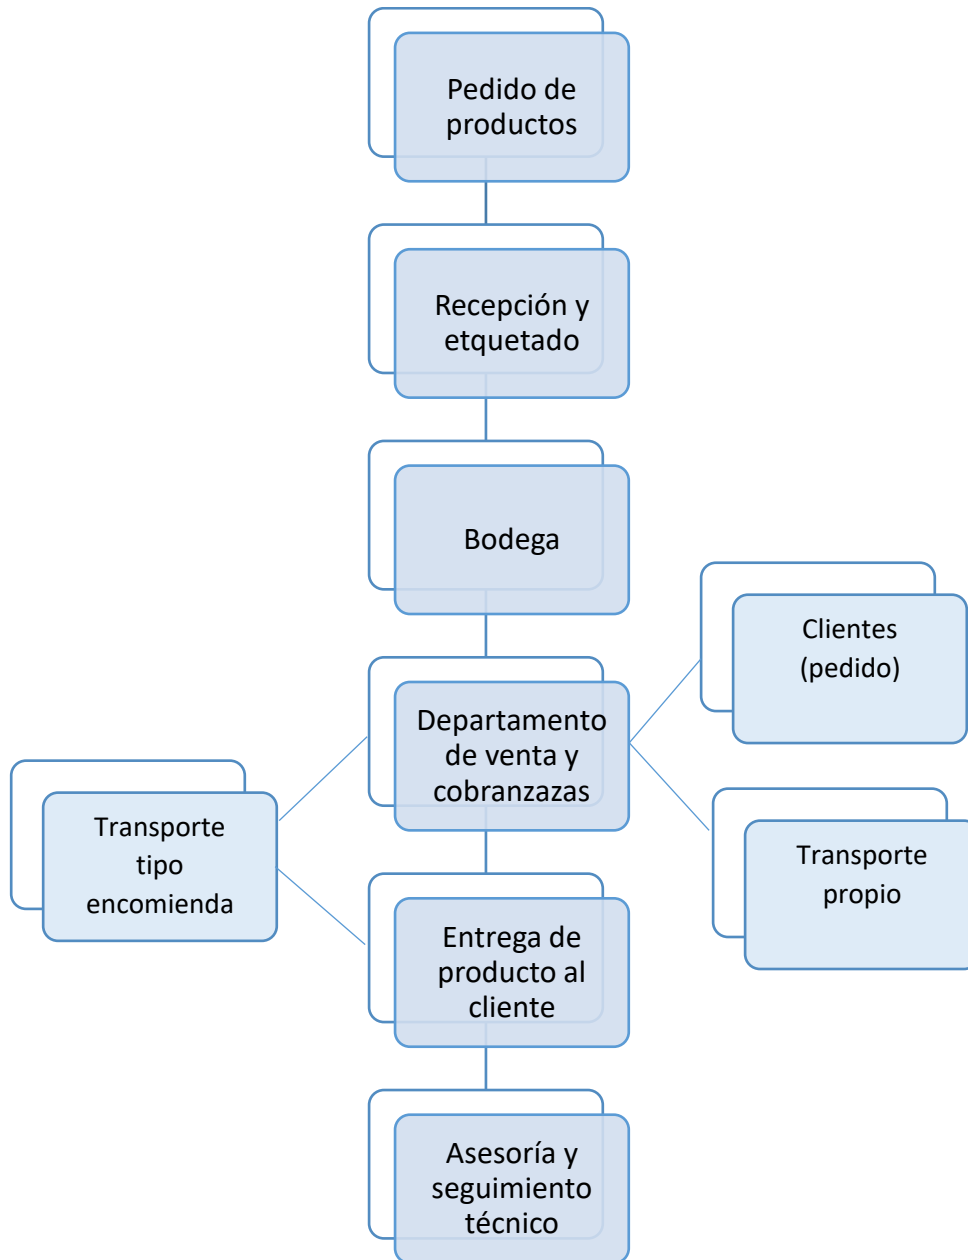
Pedido de productos

Recepción y etquetado

Bodega

Clientes (pedido)

Departamento de venta y cobranzazas

Transporte tipo encomienda

Transporte propio

Entrega de producto al cliente

Asesoría y seguimiento técnico